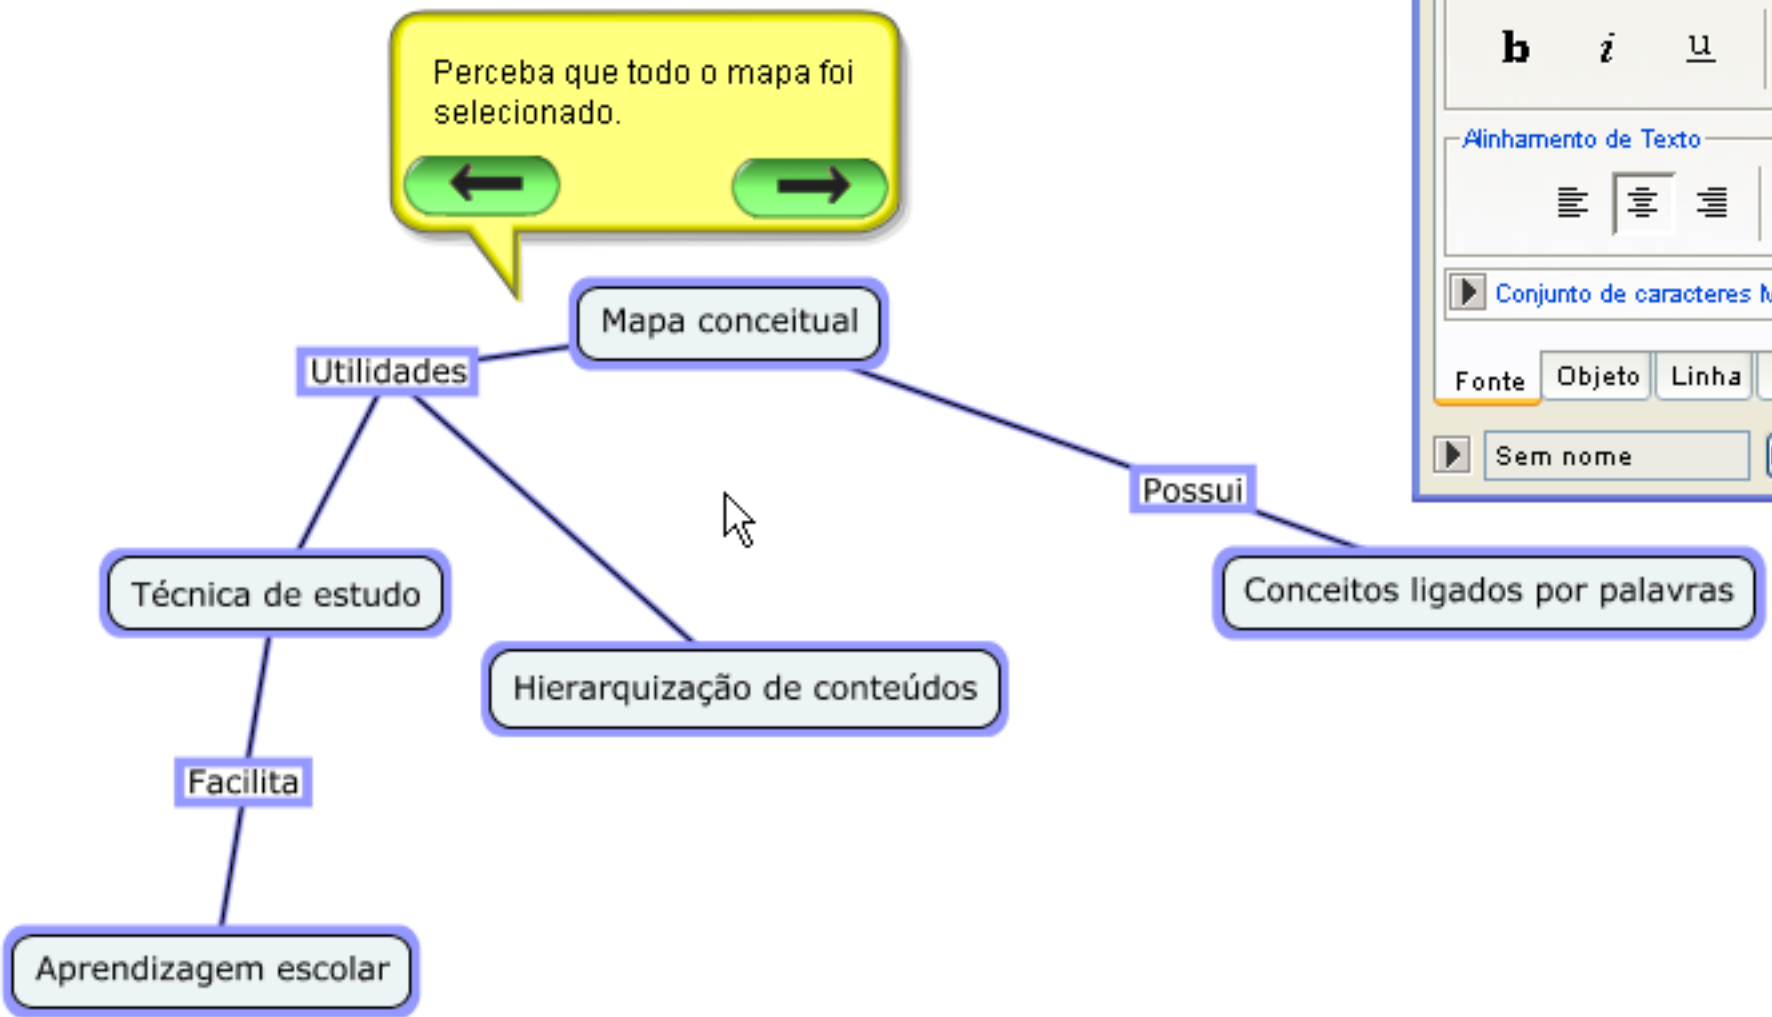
Perceba que todo o mapa foi selecionado.

Mapa conceitual

Utilidades

Possui

Técnica de estudo

Hierarquização de conteúdos

Conceitos ligados por palavras

Facilita

Aprendizagem escolar

b i u

Alinhamento de Texto

Conjunto de caracteres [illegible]

Fonte | Objeto | Linha

Sem nome